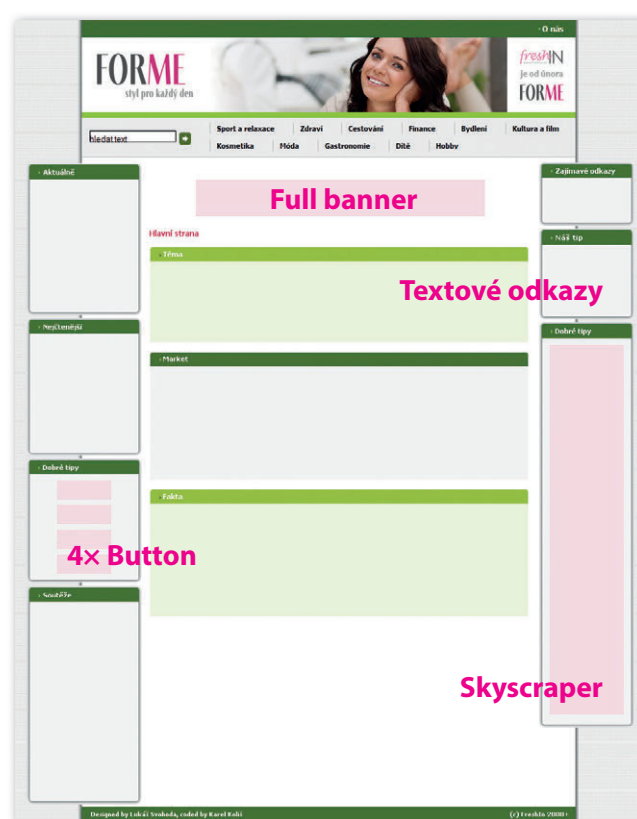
› O nás

FORME
styl pro každý den

freshIN
je od února
FORME

hledat text

Sport a relaxace | Zdraví | Cestování | Finance | Bydlení | Kultura a film
Kosmetika | Móda | Gastronomie | Dítě | Hobby

› Aktuálně

› Nejčtenější

› Dobré tipy

4× Button

› Soutěže

Full banner

Hlavní strana

› Těma

Textové odkazy

› Market

› Fakta

› Zajímavé odkazy

› Náš tip

› Dobré tipy

Skyscraper

Designed by Lukáš Svoboda, coded by Karel Kolí

(c) FreshIn 2008 ›